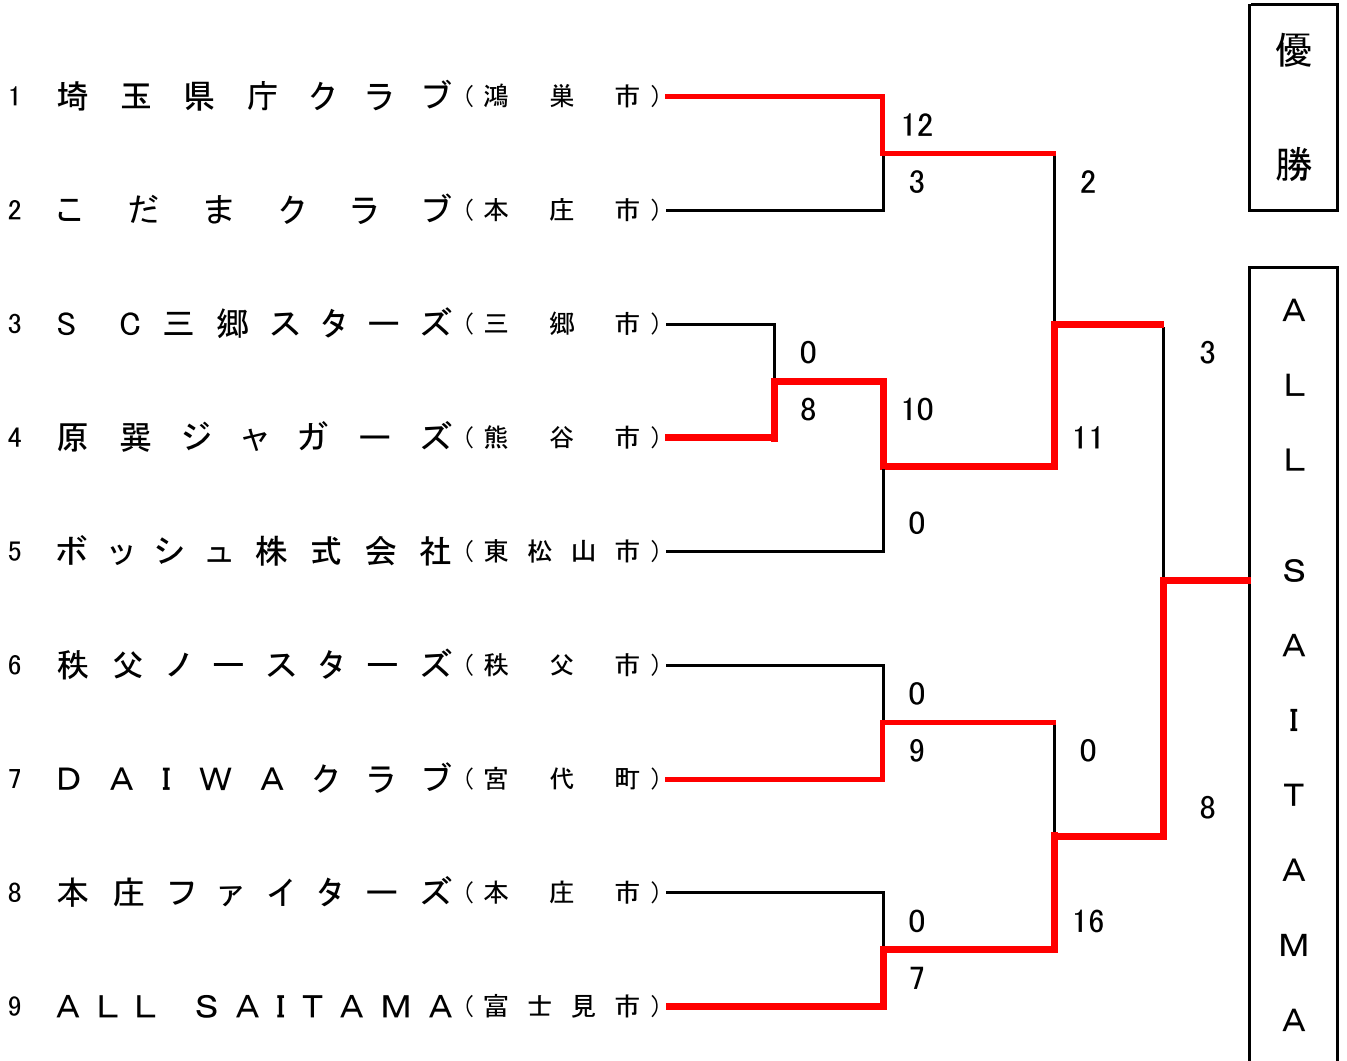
優勝

1 埼玉県庁クラブ（鴻巣市）
2 こだまクラブ（本庄市）
3 SC三郷スターズ（三郷市）
4 原巽ジャガーズ（熊谷市）
5 ボッシュ株式会社（東松山市）
6 秩父ノースターズ（秩父市）
7 DAIWAクラブ（宮代町）
8 本庄ファイターズ（本庄市）
9 ALL SAITAMA（富士見市）

12
3
2
0
8
10
11
3
0
0
9
0
8
0
7
16

ALL SAITAMA